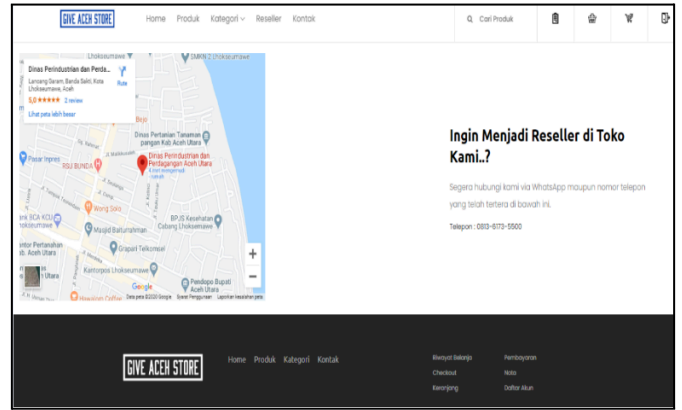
GIVE ACEH STORE

Home Produk Kategori Reseller Kontak

Cari Produk

Dinas Perindustrian dan Perda...
Lancang Garam, Banda Sakti, Kota Lhokseumawe, Aceh
5,0 ★★★★★ 2 review
Lihat peta lebih besar
Rute

Lhokseumawe
SMKN 2
Dinas Pertanian Tanaman pangan Kab Aceh Utara
Pasar Inpres
RSU BUNDA
Dinas Perindustrian dan Perdagangan Aceh Utara
Wong Solo
BPJS Kesehatan Cabang Lhokseumawe
Bank BCA KCU Lhokseumawe
Masjid Baiturrahman
Grapari Telkomsel
Kantor Pertanahan Kab. Aceh Utara
Kantorpos Lhokseumawe
Pendopo Bupati Aceh Utara
Google
Data peta ©2020 Google Syarat Penggunaan Laporkan kesalahan peta

Ingin Menjadi Reseller di Toko Kami..?

Segera hubungi kami via WhatsApp maupun nomor telepon yang telah tertera di bawah ini.

Telepon : 0813-6173-5500

GIVE ACEH STORE

Home Produk Kategori Kontak

Riwayat Belanja
Checkout
Keranjang

Pembayaran
Nota
Daftar Akun